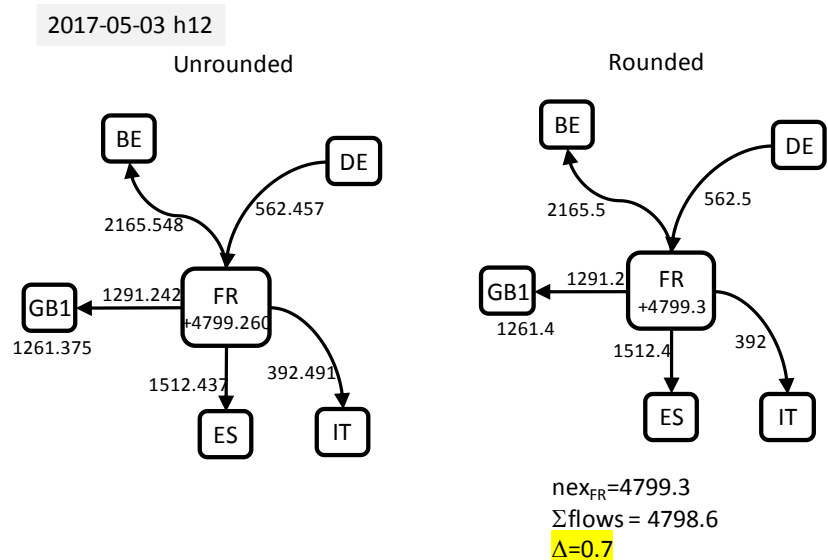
2017-05-03 h12

Unrounded

BE

DE

2165.548

562.457

GB1

1291.242

FR
+4799.260

1261.375

1512.437

392.491

ES

IT

Rounded

BE

DE

2165.5

562.5

GB1

1291.2

FR
+4799.3

1261.4

1512.4

392

ES

IT

$nex_{FR}$=4799.3
$\Sigma$flows = 4798.6
$\Delta$=0.7